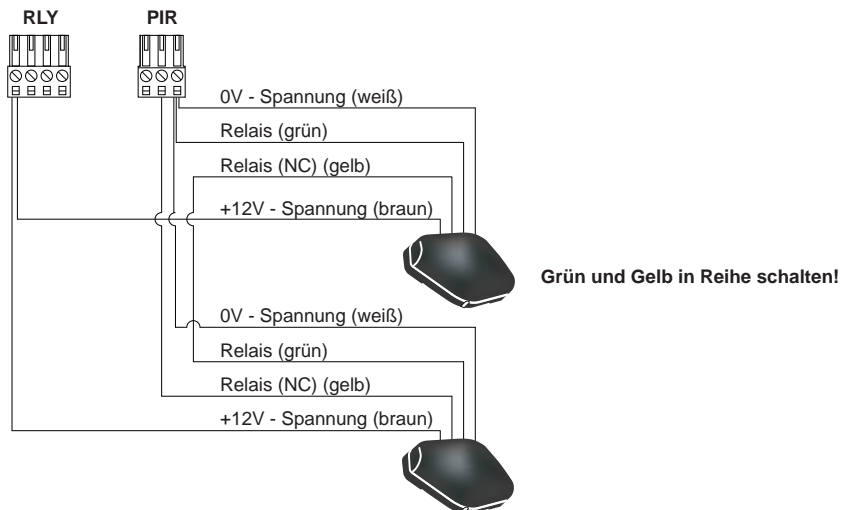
RLY

PIR

0V - Spannung (weiß)

Relais (grün)

Relais (NC) (gelb)

+12V - Spannung (braun)

Grün und Gelb in Reihe schalten!

0V - Spannung (weiß)

Relais (grün)

Relais (NC) (gelb)

+12V - Spannung (braun)